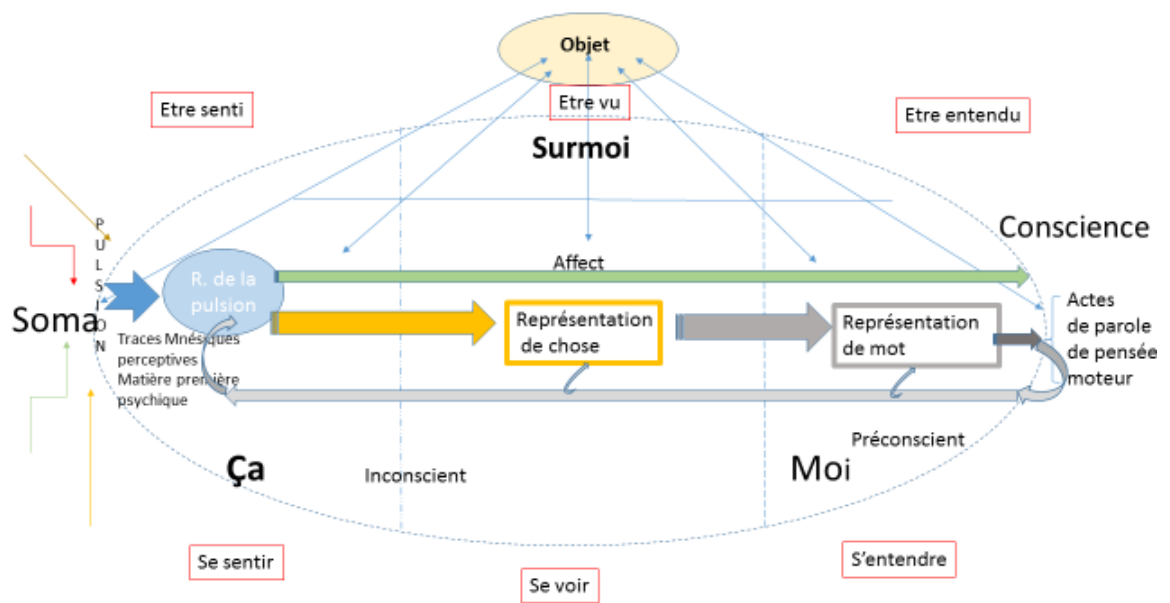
Objet

Etre senti

Etre vu

Etre entendu

Surmoi

Conscience

P
U
L
S
I
O
N

Soma

R. de la pulsion

Affect

Traces Mnésiques perceptives
Matière première psychique

Représentation de chose

Représentation de mot

Actes
de parole
de pensée
moteur

Préconscient

Ça

Inconscient

Moi

Se sentir

Se voir

S'entendre